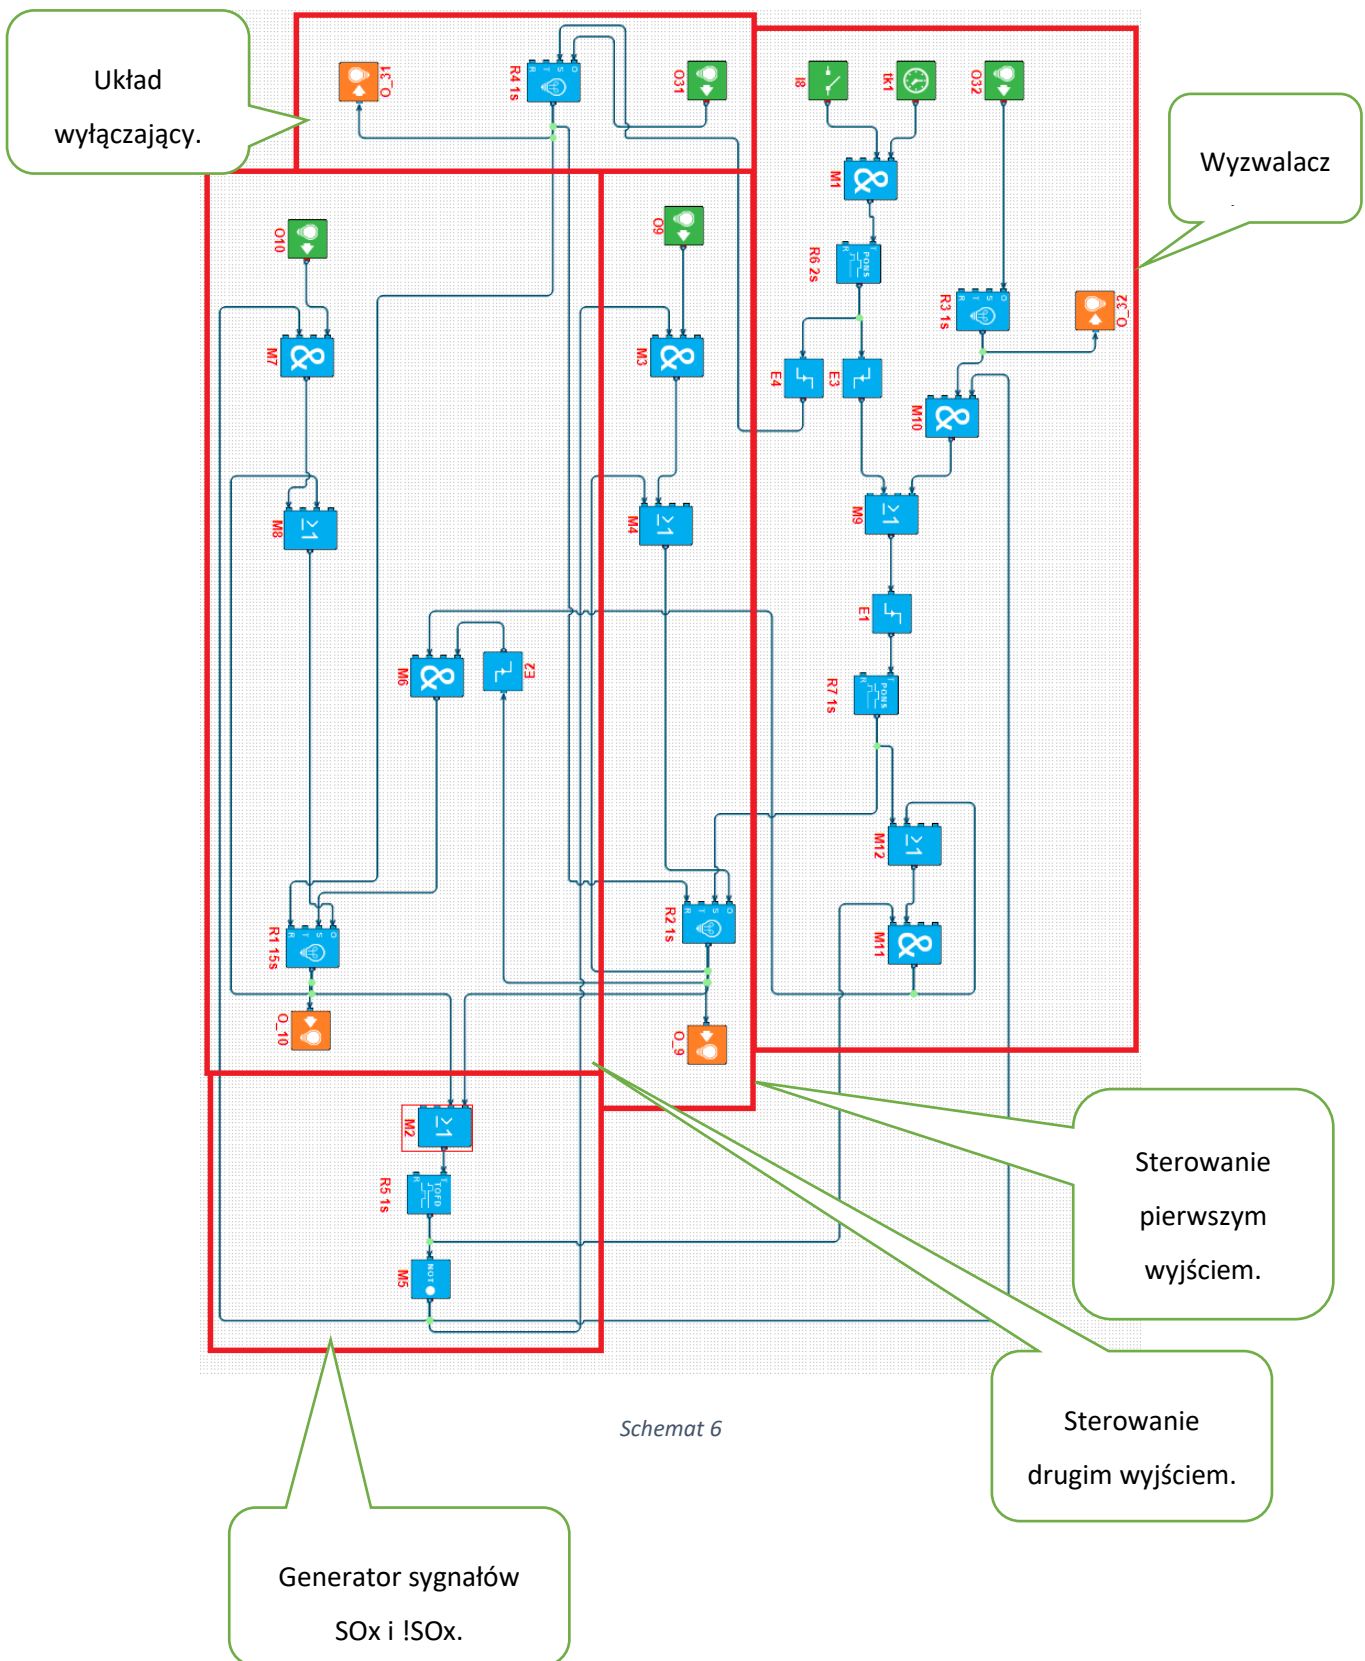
Układ wyłączający.

O_31

R4 1s

O31

I8

tk1

O32

Wyzwalacz

M1

R6 2s

R3 1s

O_32

E4

E3

M10

O10

M7

O9

M3

M8

M4

M9

E1

M6

E2

R7 1s

M12

M11

R1 15s

R2 1s

O_10

O_9

M2

R5 1s

M5

Sterowanie pierwszym wyjściem.

Sterowanie drugim wyjściem.

Schemat 6

Generator sygnałów SOx i !SOx.